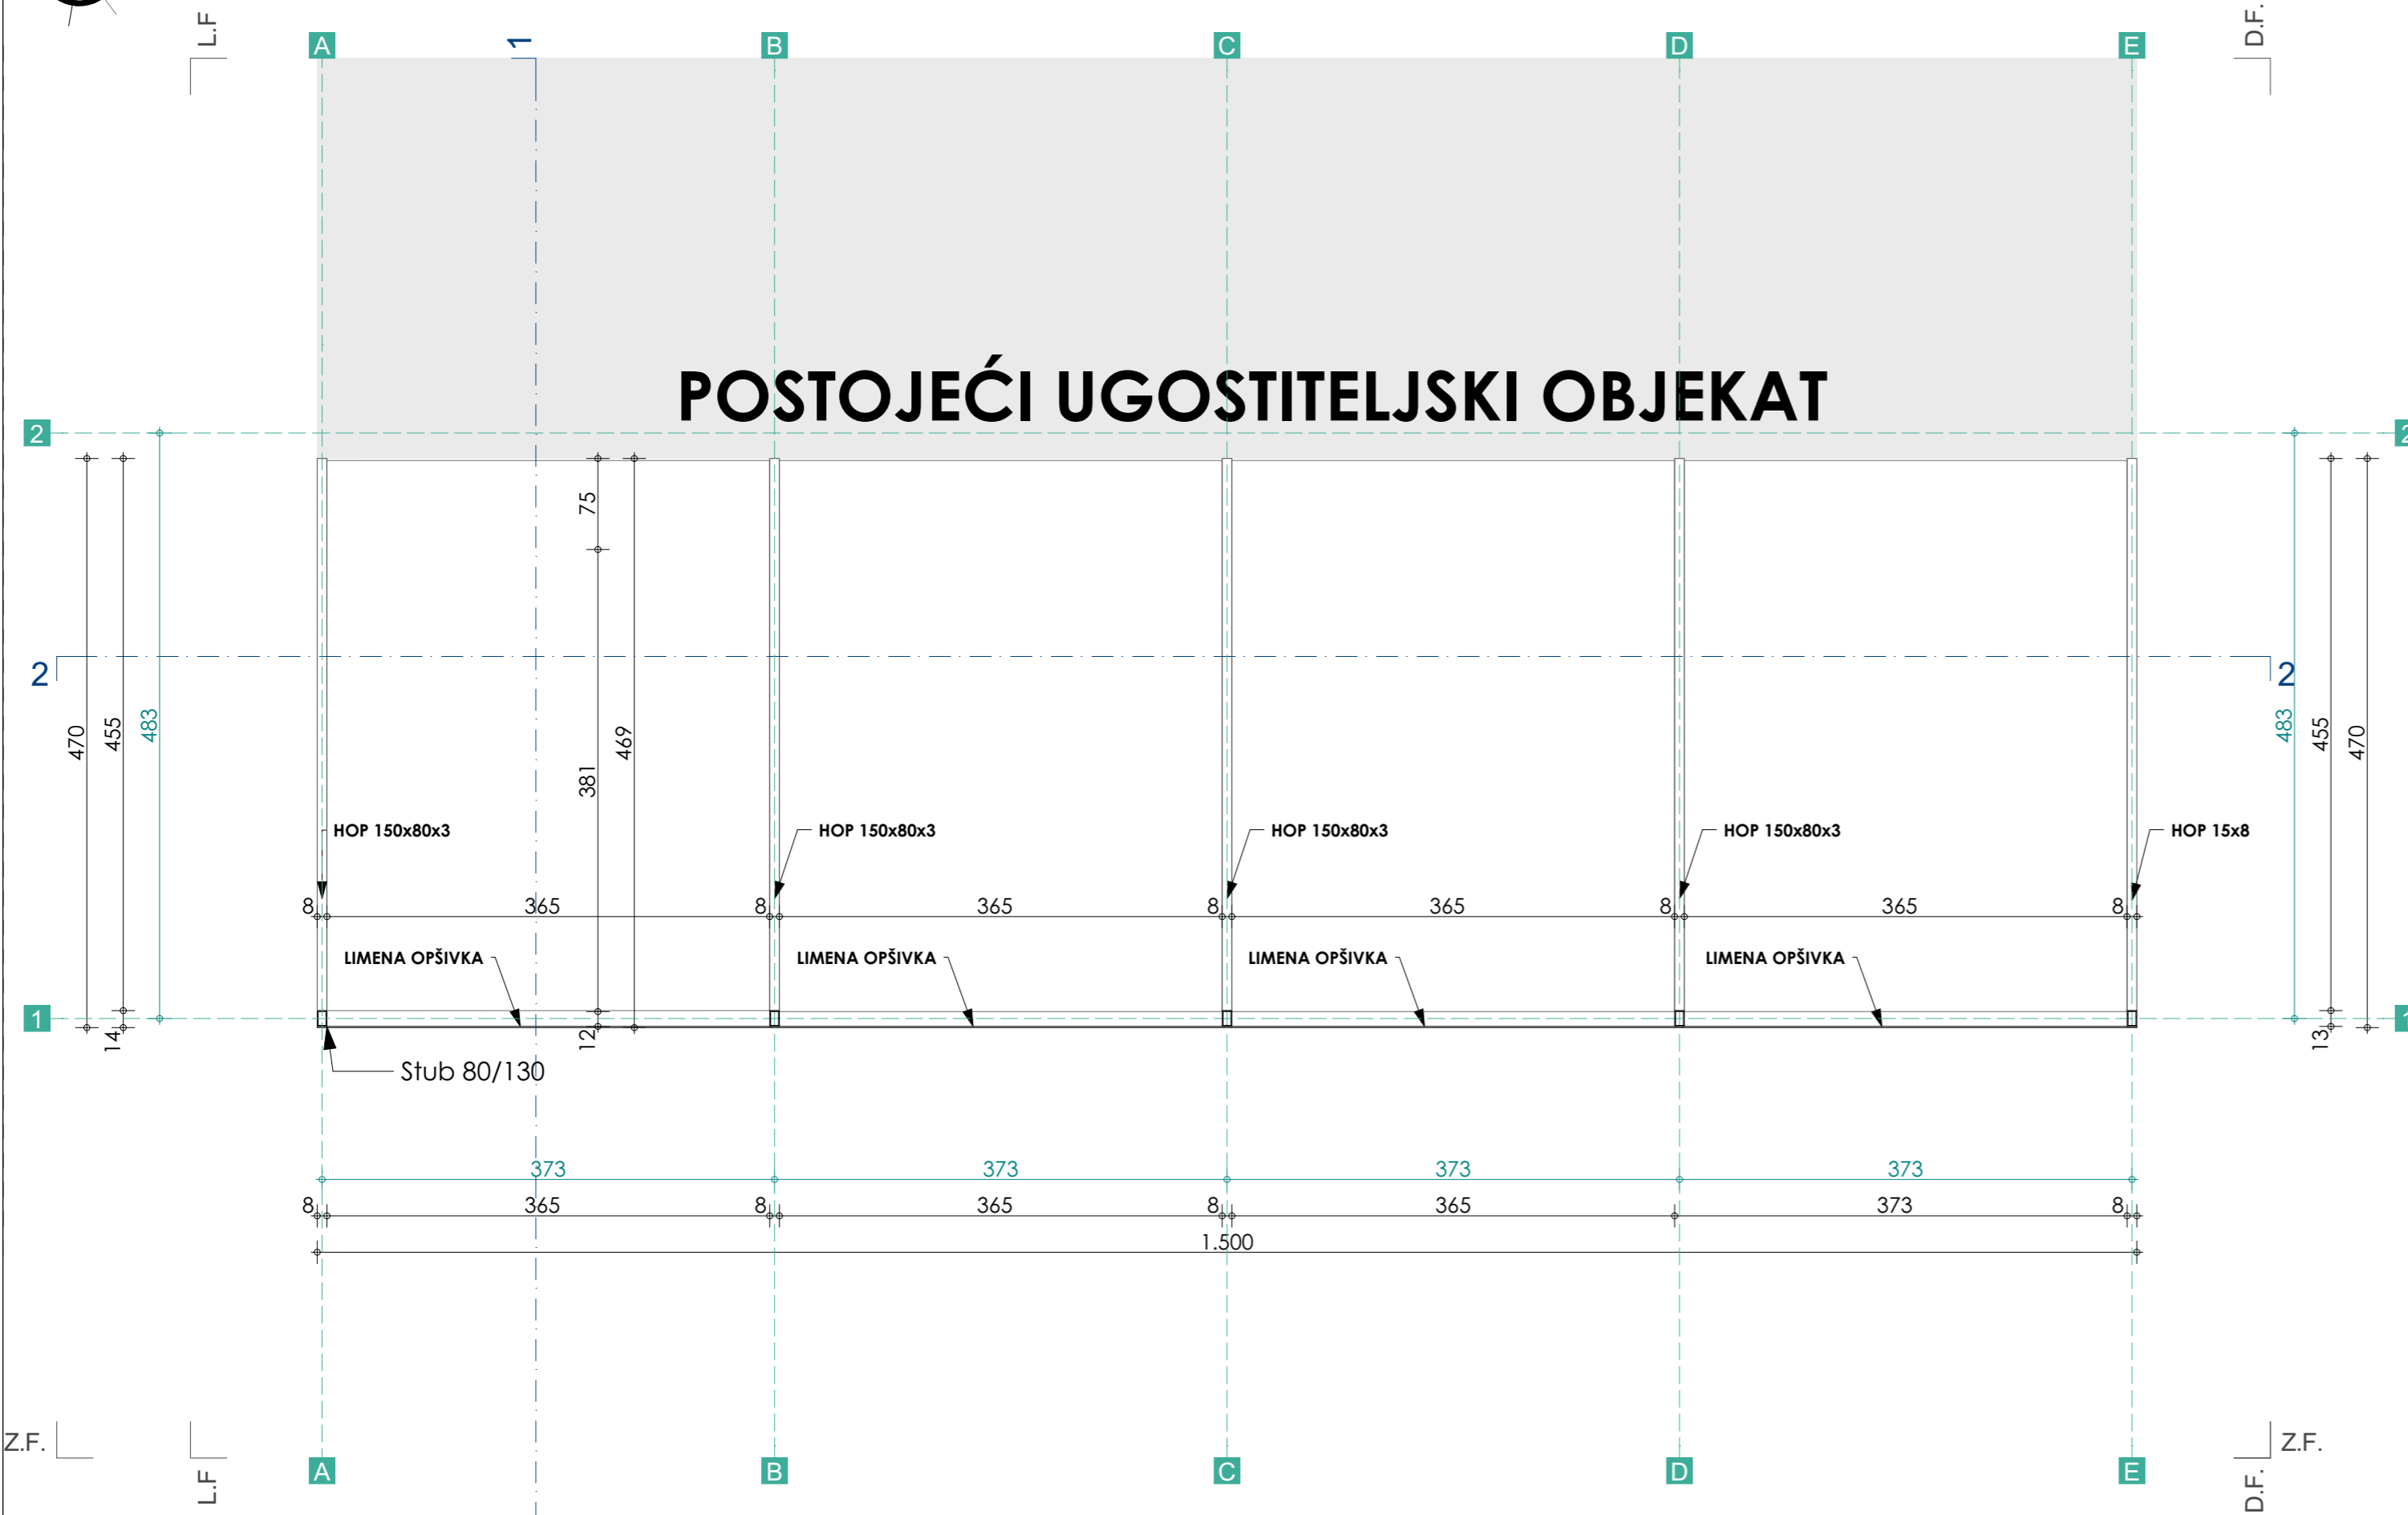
L.F
A
1
B
C
D
E
D.F.

POSTOJEĆI UGOSTITELJSKI OBJEKAT

2
2
2

470
455
483
75
381
469
12
14

483
455
470
13

HOP 150x80x3
HOP 150x80x3
HOP 150x80x3
HOP 150x80x3
HOP 15x8

8
365
8
365
8
365
8
365
8

LIMENA OPŠIVKA
LIMENA OPŠIVKA
LIMENA OPŠIVKA
LIMENA OPŠIVKA

1
Stub 80/130

373
373
373
373

8
365
8
365
8
365
373
8

1.500

Z.F.
L.F
A
B
C
D
E
D.F.
Z.F.